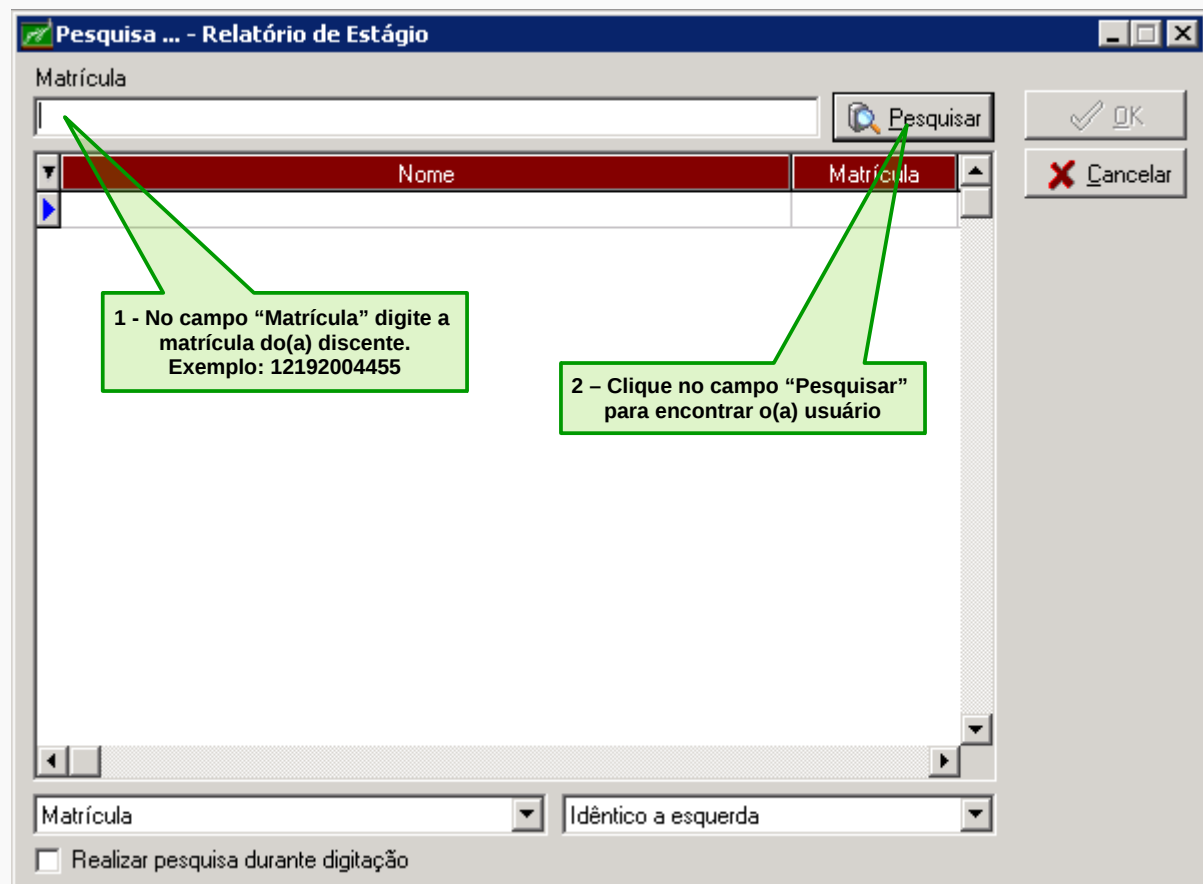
Pesquisa ... - Relatório de Estágio

Matrícula

Pesquisar

OK

Cancelar

| Nome | Matrícula |
|---|---|
| | |

1 - No campo “Matrícula” digite a matrícula do(a) discente. Exemplo: 12192004455

2 – Clique no campo “Pesquisar” para encontrar o(a) usuário

Matrícula

Idêntico a esquerda

Realizar pesquisa durante digitação